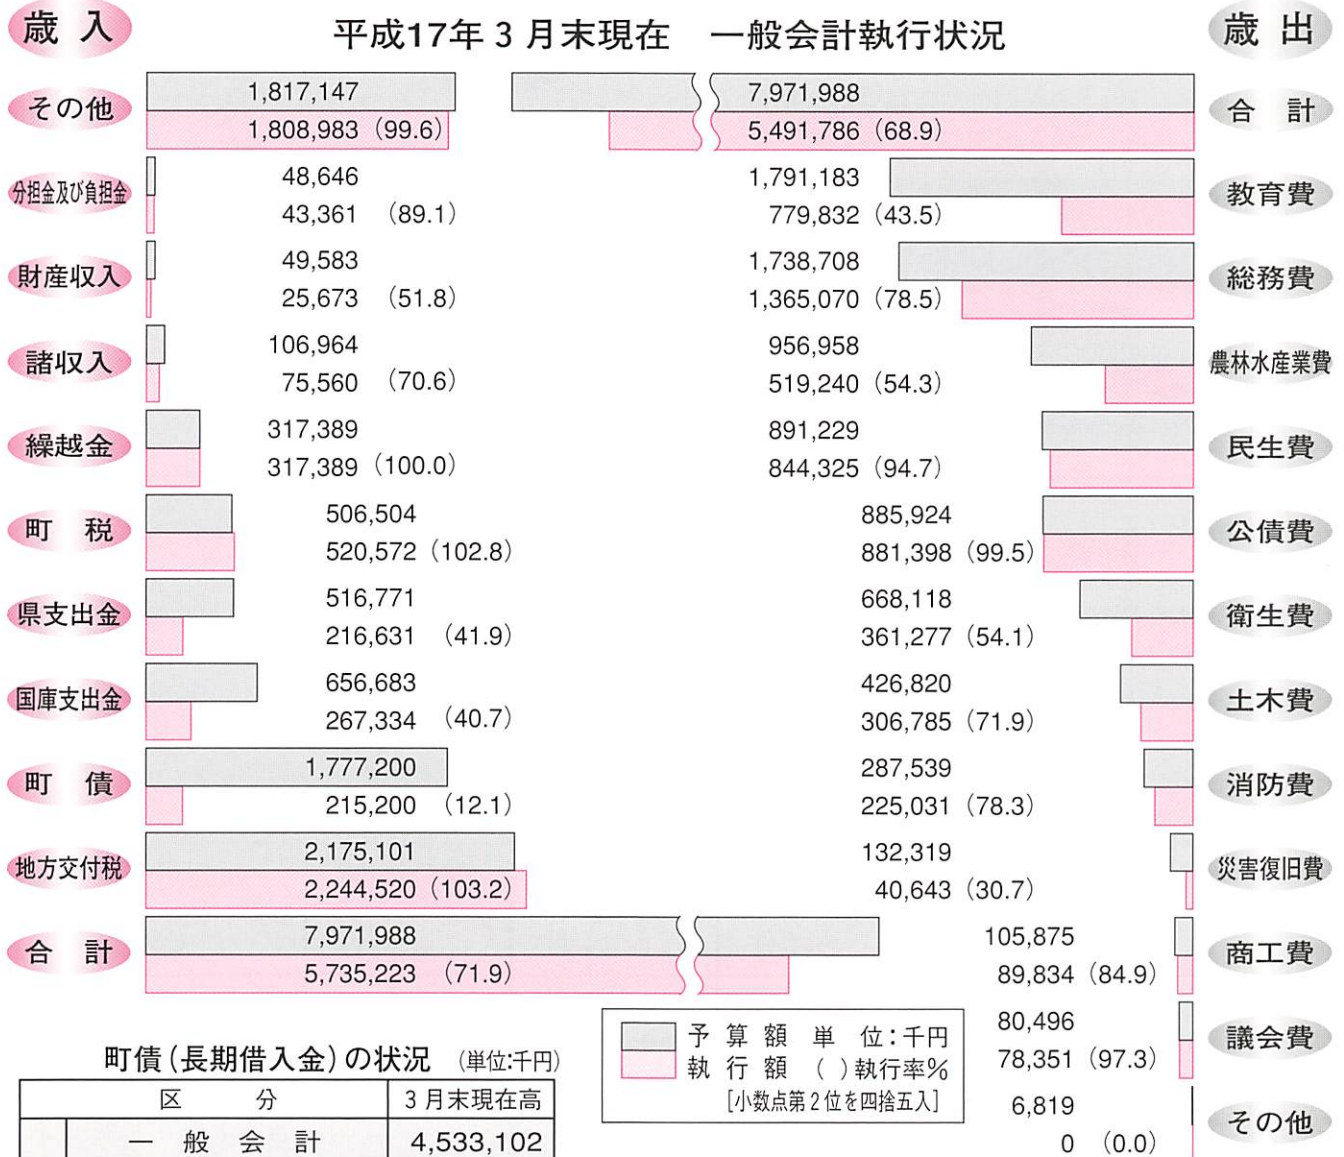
歳入

平成17年3月末現在　一般会計執行状況

歳出

その他 1,817,147 1,808,983（99.6）

分担金及び負担金 48,646 43,361（89.1）

財産収入 49,583 25,673（51.8）

諸収入 106,964 75,560（70.6）

繰越金 317,389 317,389（100.0）

町税 506,504 520,572（102.8）

県支出金 516,771 216,631（41.9）

国庫支出金 656,683 267,334（40.7）

町債 1,777,200 215,200（12.1）

地方交付税 2,175,101 2,244,520（103.2）

合計 7,971,988 5,735,223（71.9）

合計 7,971,988 5,491,786（68.9）

教育費 1,791,183 779,832（43.5）

総務費 1,738,708 1,365,070（78.5）

農林水産業費 956,958 519,240（54.3）

民生費 891,229 844,325（94.7）

公債費 885,924 881,398（99.5）

衛生費 668,118 361,277（54.1）

土木費 426,820 306,785（71.9）

消防費 287,539 225,031（78.3）

災害復旧費 132,319 40,643（30.7）

商工費 105,875 89,834（84.9）

議会費 80,496 78,351（97.3）

その他 6,819 0（0.0）

予算額　単位：千円
執行額　（ ）執行率％
［小数点第2位を四捨五入］

町債（長期借入金）の状況（単位:千円）

| 区分 | 3月末現在高 |
|---|---|
| 一般会計 | 4,533,102 |